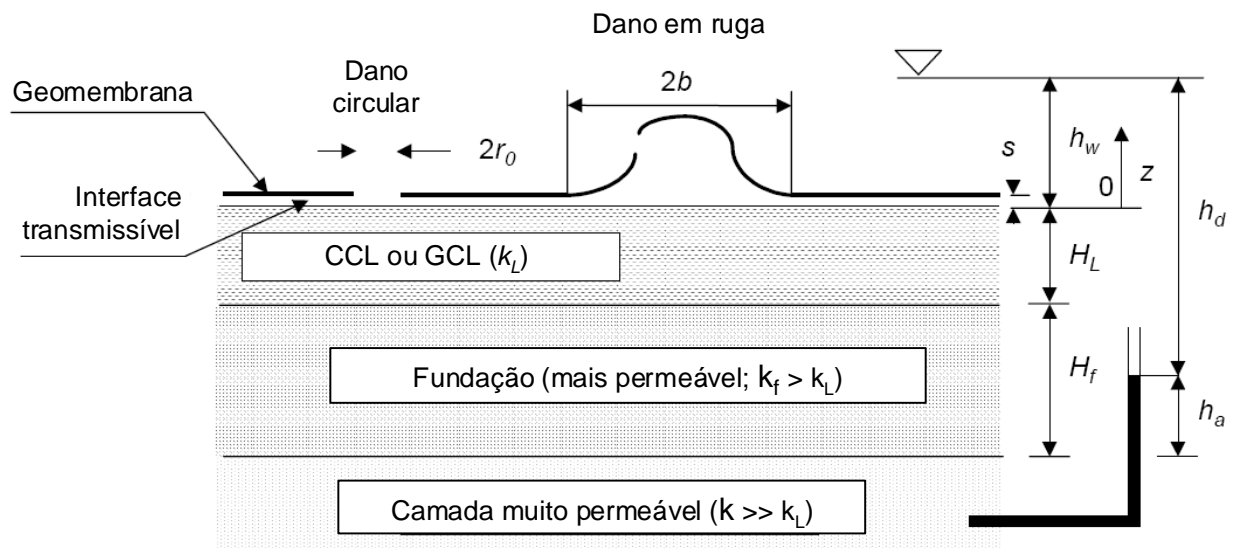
Dano em ruga

Geomembrana

Dano circular

$2b$

$2r_0$

Interface transmissível

$s$

$h_w$

$z$

0

$h_d$

CCL ou GCL ($k_L$)

$H_L$

Fundação (mais permeável; $k_f > k_L$)

$H_f$

$h_a$

Camada muito permeável ($k >> k_L$)